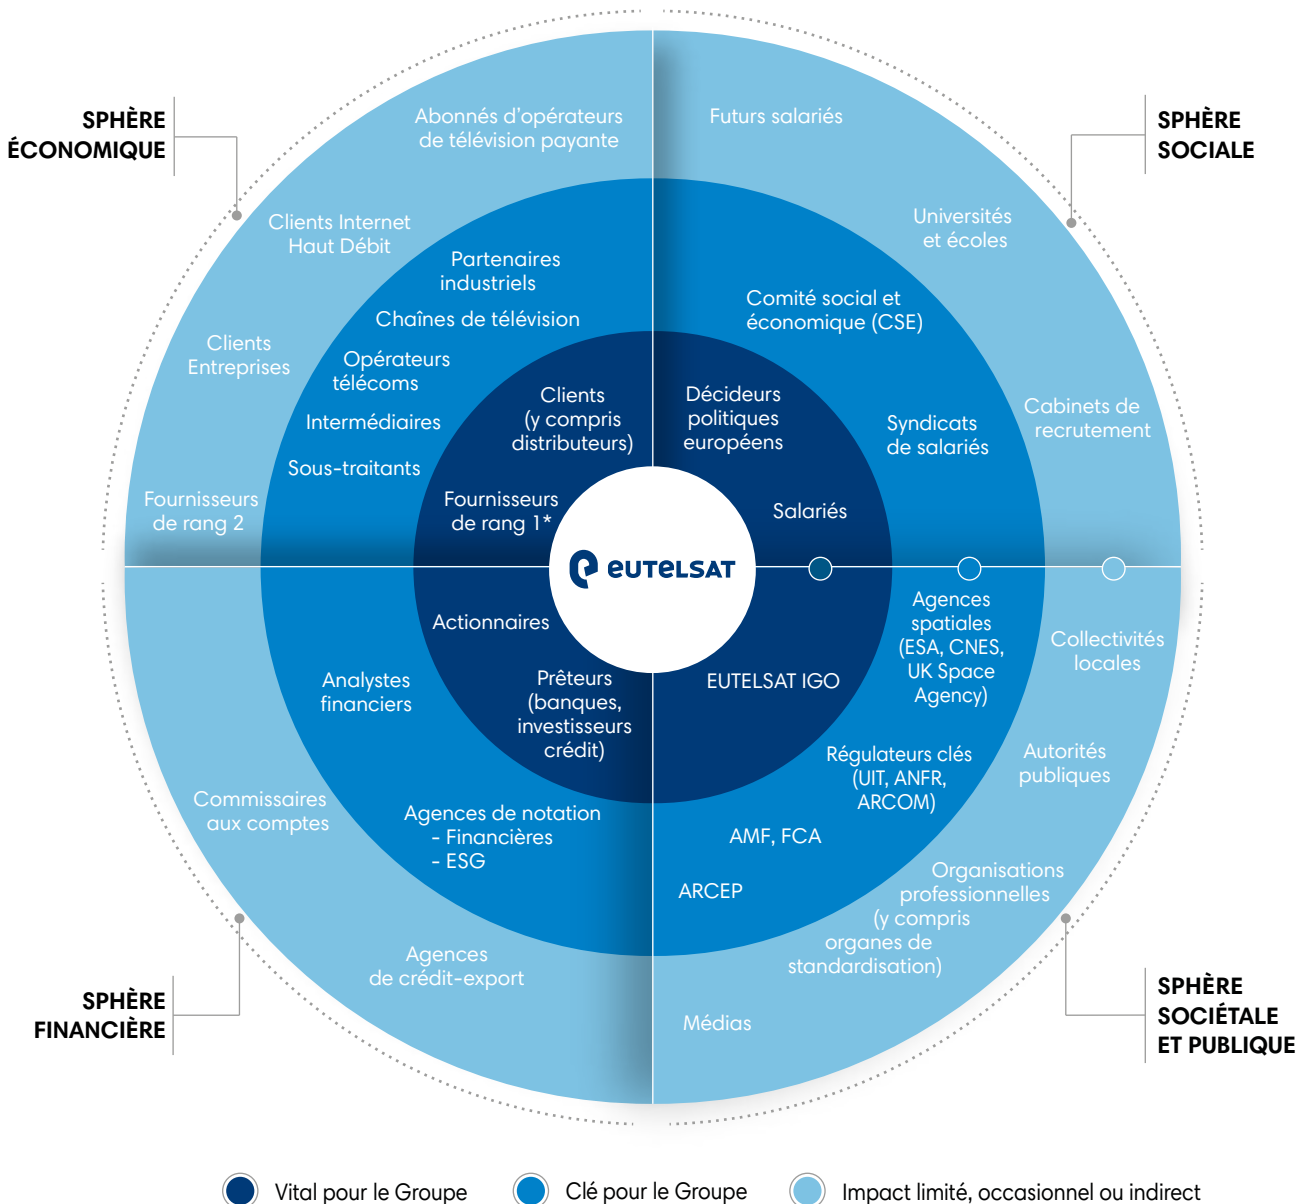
SPHÈRE ÉCONOMIQUE

SPHÈRE SOCIALE

Abonnés d'opérateurs de télévision payante

Futurs salariés

Clients Internet Haut Débit

Universités et écoles

Partenaires industriels

Chaînes de télévision

Comité social et économique (CSE)

Clients Entreprises

Opérateurs télécoms

Clients (y compris distributeurs)

Décideurs politiques européens

Syndicats de salariés

Cabinets de recrutement

Intermédiaires

Sous-traitants

Fournisseurs de rang 2

Fournisseurs de rang 1*

Salariés

EUTELSAT

Actionnaires

Agences spatiales (ESA, CNES, UK Space Agency)

Collectivités locales

Analystes financiers

Prêteurs (banques, investisseurs crédit)

EUTELSAT IGO

Régulateurs clés (UIT, ANFR, ARCOM)

Autorités publiques

Commissaires aux comptes

Agences de notation
- Financières
- ESG

AMF, FCA

ARCEP

Organisations professionnelles (y compris organes de standardisation)

Agences de crédit-export

SPHÈRE FINANCIÈRE

Médias

SPHÈRE SOCIÉTALE ET PUBLIQUE

Vital pour le Groupe

Clé pour le Groupe

Impact limité, occasionnel ou indirect